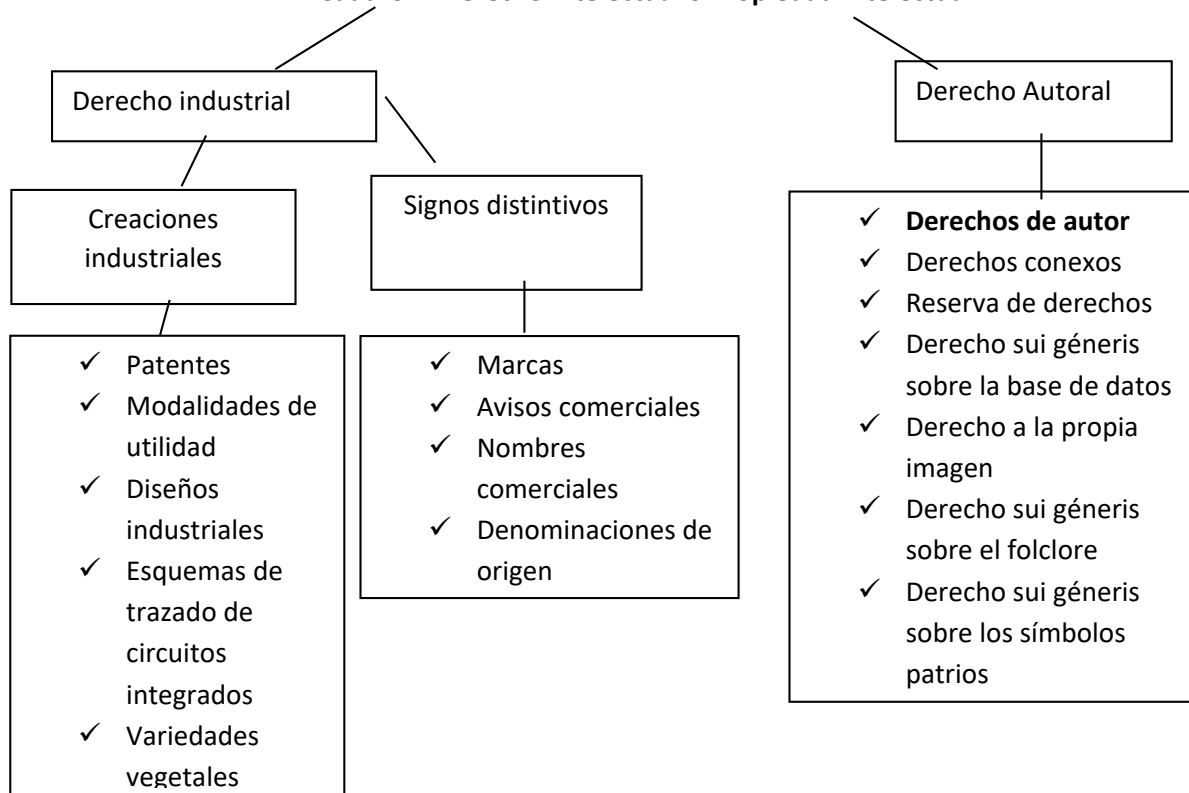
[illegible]

Derecho industrial

Derecho Autoral

Creaciones industriales

Signos distintivos

✓ **Derechos de autor**
✓ Derechos conexos
✓ Reserva de derechos
✓ Derecho sui géneris sobre la base de datos
✓ Derecho a la propia imagen
✓ Derecho sui géneris sobre el folclore
✓ Derecho sui géneris sobre los símbolos patrios

✓ Patentes
✓ Modalidades de utilidad
✓ Diseños industriales
✓ Esquemas de trazado de circuitos integrados
✓ Variedades vegetales

✓ Marcas
✓ Avisos comerciales
✓ Nombres comerciales
✓ Denominaciones de origen